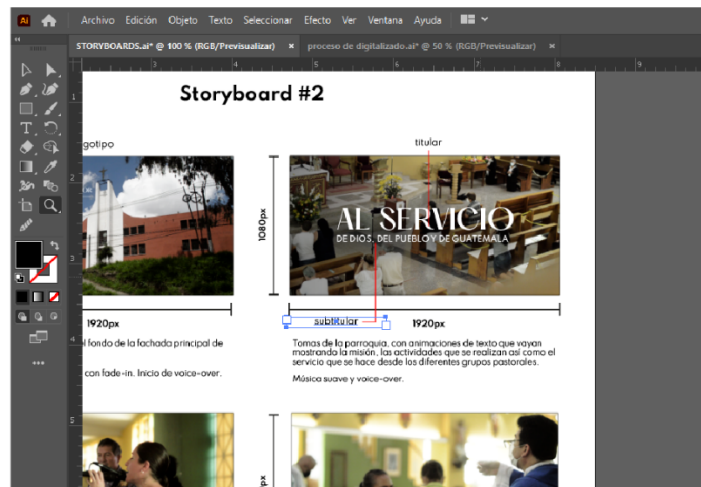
Ai Archivo Edición Objeto Texto Seleccionar Efecto Ver Ventana Ayuda

STORYBOARDS.ai* @ 100 % (RGB/Previsualizar) × proceso de digitalizado.ai* @ 50 % (RGB/Previsualizar) ×

Storyboard #2

gotipo

titular

1080px

AL SERVICIO
DE DIOS, DEL PUEBLO Y DE GUATEMALA

1920px

subtitular

1920px

l fondo de la fachada principal de

con fade-in. Inicio de voice-over.

Tomas de la parroquia, con animaciones de texto que vayan mostrando la misión, las actividades que se realizan así como el servicio que se hace desde los diferentes grupos pastorales.

Música suave y voice-over.

px